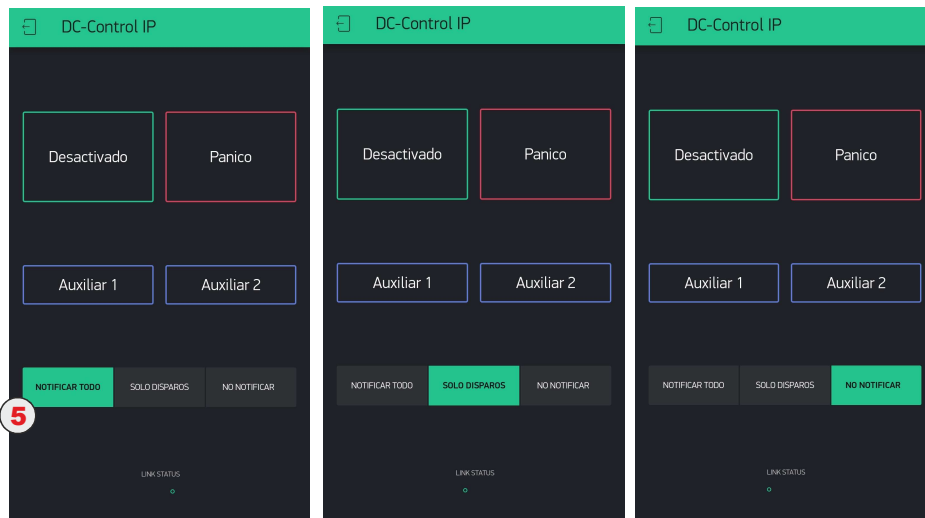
DC-Control IP

Desactivado

Panico

Auxiliar 1

Auxiliar 2

NOTIFICAR TODO

SOLO DISPAROS

NO NOTIFICAR

5

LINK STATUS

DC-Control IP

Desactivado

Panico

Auxiliar 1

Auxiliar 2

NOTIFICAR TODO

SOLO DISPAROS

NO NOTIFICAR

LINK STATUS

DC-Control IP

Desactivado

Panico

Auxiliar 1

Auxiliar 2

NOTIFICAR TODO

SOLO DISPAROS

NO NOTIFICAR

LINK STATUS